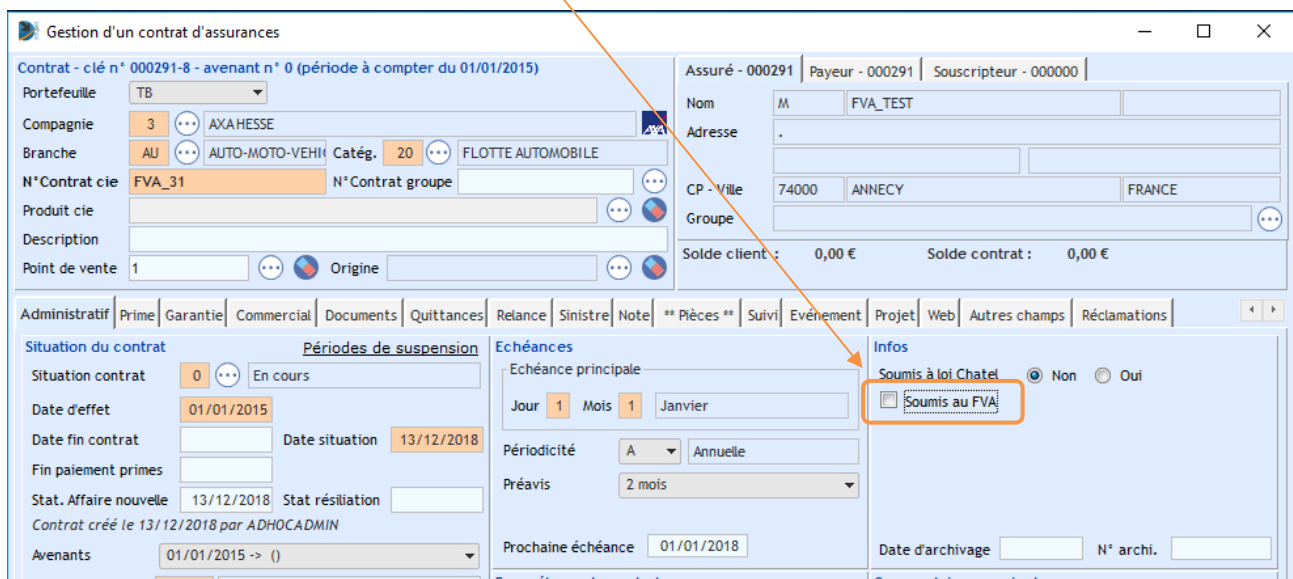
Gestion d'un contrat d'assurances

Contrat - clé n° 000291-8 - avenant n° 0 (période à compter du 01/01/2015)

Portefeuille TB
Compagnie 3 AXAHESSE
Branche AU AUTO-MOTO-VEHIC Catég. 20 FLOTTE AUTOMOBILE
N°Contrat cie FVA_31 N°Contrat groupe
Produit cie
Description
Point de vente 1 Origine

Assuré - 000291 | Payeur - 000291 | Souscripteur - 000000

Nom M FVA_TEST
Adresse .
CP - Ville 74000 ANNECY FRANCE
Groupe

Solde client : 0,00 € Solde contrat : 0,00 €

Administratif | Prime | Garantie | Commercial | Documents | Quittances | Relance | Sinistre | Note | ** Pièces ** | Suivi | Evénement | Projet | Web | Autres champs | Réclamations

Situation du contrat
Périodes de suspension
Situation contrat 0 En cours
Date d'effet 01/01/2015
Date fin contrat Date situation 13/12/2018
Fin paiement primes
Stat. Affaire nouvelle 13/12/2018 Stat résiliation
Contrat créé le 13/12/2018 par ADHOCADMIN
Avenants 01/01/2015 -> ()

Echéances
Echéance principale
Jour 1 Mois 1 Janvier
Périodicité A Annuelle
Préavis 2 mois
Prochaine échéance 01/01/2018

Infos
Soumis à loi Chatel Non Oui
Soumis au FVA
Date d'archivage N° archi.